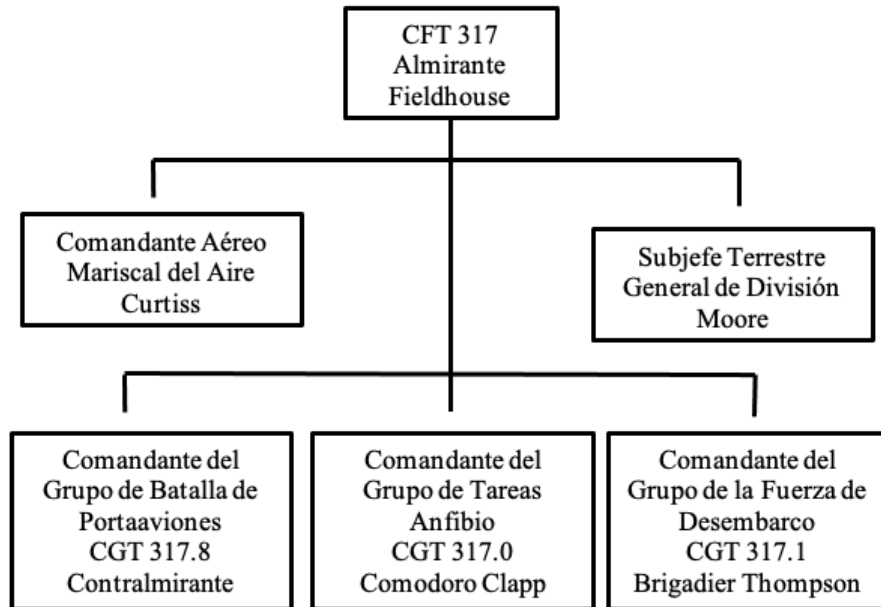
CFT 317
Almirante
Fieldhouse

Comandante Aéreo
Mariscal del Aire
Curtiss

Subjefe Terrestre
General de División
Moore

Comandante del
Grupo de Batalla de
Portaaviones
CGT 317.8
Contralmirante

Comandante del
Grupo de Tareas
Anfibio
CGT 317.0
Comodoro Clapp

Comandante del
Grupo de la Fuerza de
Desembarco
CGT 317.1
Brigadier Thompson